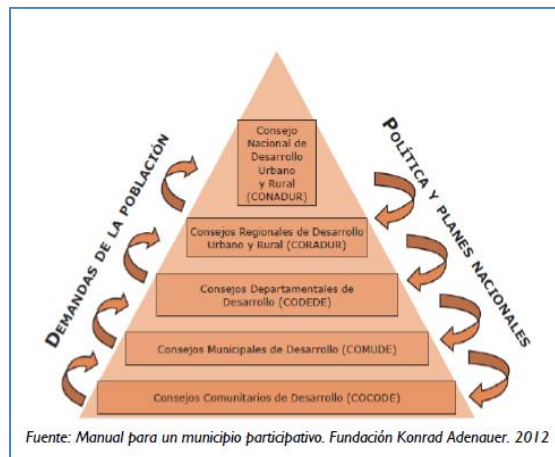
Demandas de la población

Consejo Nacional de Desarrollo Urbano y Rural (CONADUR)

Consejos Regionales de Desarrollo Urbano y Rural (CORADUR)

Consejos Departamentales de Desarrollo (CODEDE)

Consejos Municipales de Desarrollo (COMUDE)

Consejos Comunitarios de Desarrollo (COCODE)

Política y planes nacionales

Fuente: Manual para un municipio participativo. Fundación Konrad Adenauer. 2012